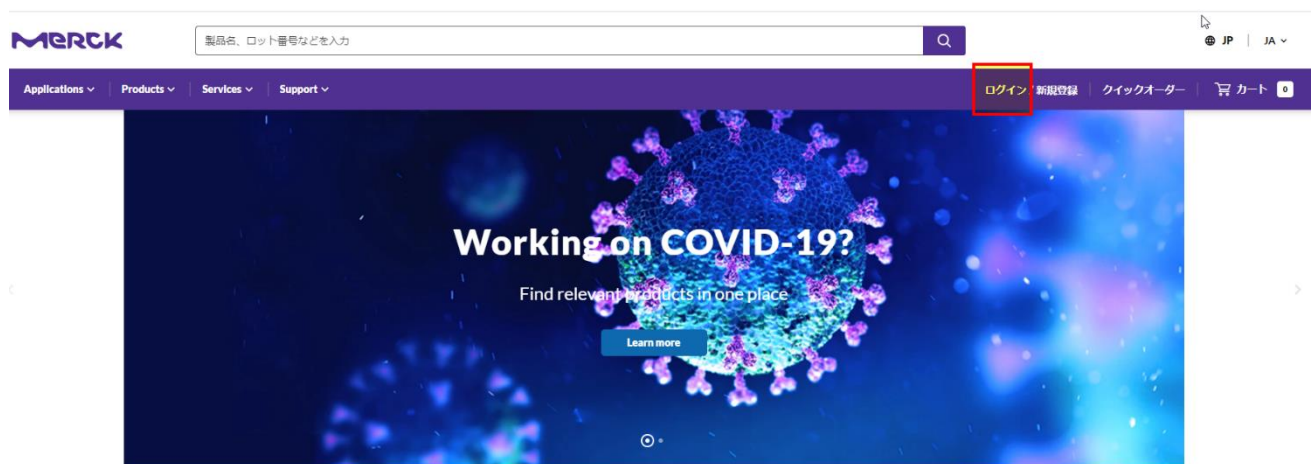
MERCK

製品名、ロット番号などを入力

JP | JA

Applications | Products | Services | Support

ログイン / 新規登録 | クイックオーダー | カート 0

Working on COVID-19?

Find relevant products in one place

Learn more